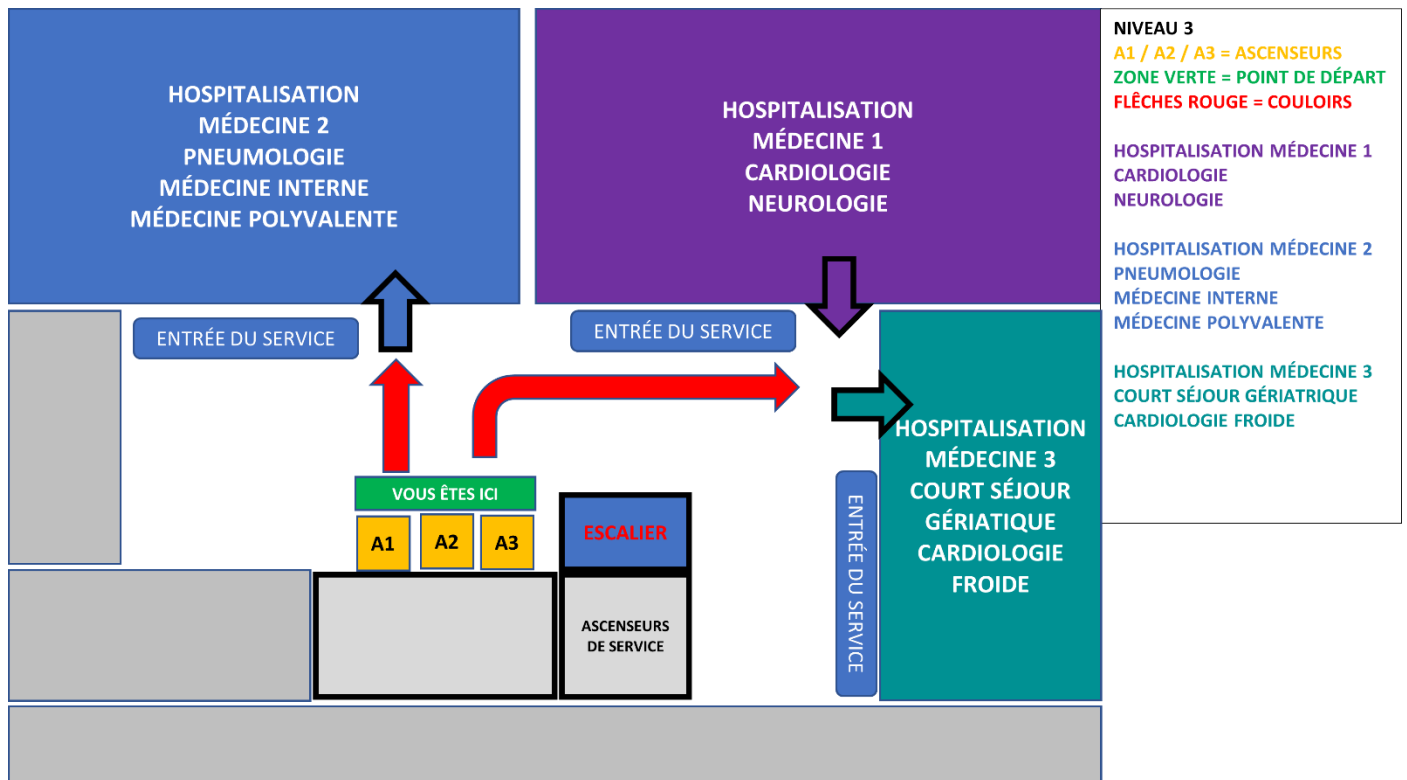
HOSPITALISATION
MÉDECINE 2
PNEUMOLOGIE
MÉDECINE INTERNE
MÉDECINE POLYVALENTE

HOSPITALISATION
MÉDECINE 1
CARDIOLOGIE
NEUROLOGIE

NIVEAU 3
A1 / A2 / A3 = ASCENSEURS
ZONE VERTE = POINT DE DÉPART
FLÊCHES ROUGE = COULOIRS

HOSPITALISATION MÉDECINE 1
CARDIOLOGIE
NEUROLOGIE

HOSPITALISATION MÉDECINE 2
PNEUMOLOGIE
MÉDECINE INTERNE
MÉDECINE POLYVALENTE

HOSPITALISATION MÉDECINE 3
COURT SÉJOUR GÉRIATRIQUE
CARDIOLOGIE FROIDE

ENTRÉE DU SERVICE

ENTRÉE DU SERVICE

HOSPITALISATION
MÉDECINE 3
COURT SÉJOUR
GÉRIATIQUE
CARDIOLOGIE
FROIDE

VOUS ÊTES ICI

A1 A2 A3

ESCALIER

ENTRÉE DU SERVICE

ASCENSEURS
DE SERVICE